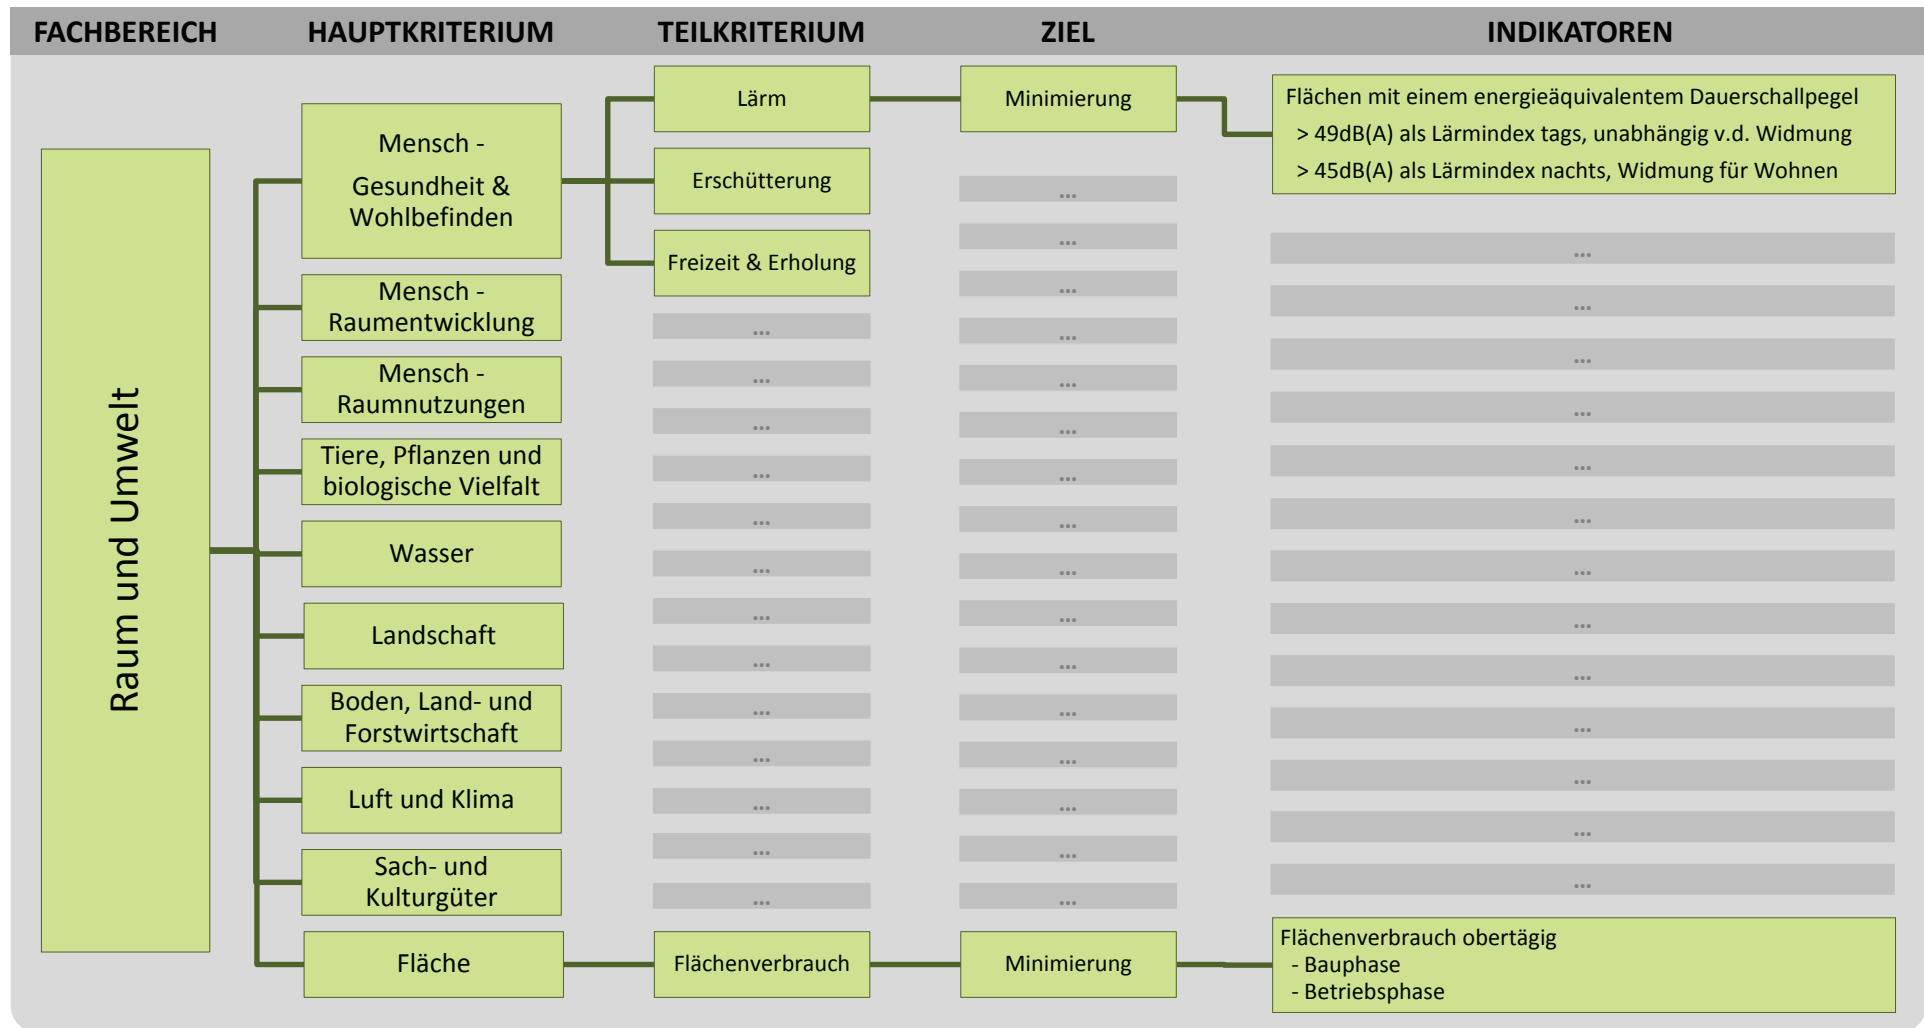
FACHBEREICH HAUPTKRITERIUM TEILKRITERIUM ZIEL INDIKATOREN

Raum und Umwelt

Mensch - Gesundheit & Wohlbefinden

Lärm

Minimierung

Flächen mit einem energieäquivalentem Dauerschallpegel
> 49dB(A) als Lärmindex tags, unabhängig v.d. Widmung
> 45dB(A) als Lärmindex nachts, Widmung für Wohnen

Erschütterung

...

Freizeit & Erholung

...

...

Mensch - Raumentwicklung

Mensch - Raumnutzungen

Tiere, Pflanzen und biologische Vielfalt

Wasser

Landschaft

Boden, Land- und Forstwirtschaft

Luft und Klima

Sach- und Kulturgüter

...

Fläche

Flächenverbrauch

Minimierung

Flächenverbrauch obertägig
- Bauphase
- Betriebsphase